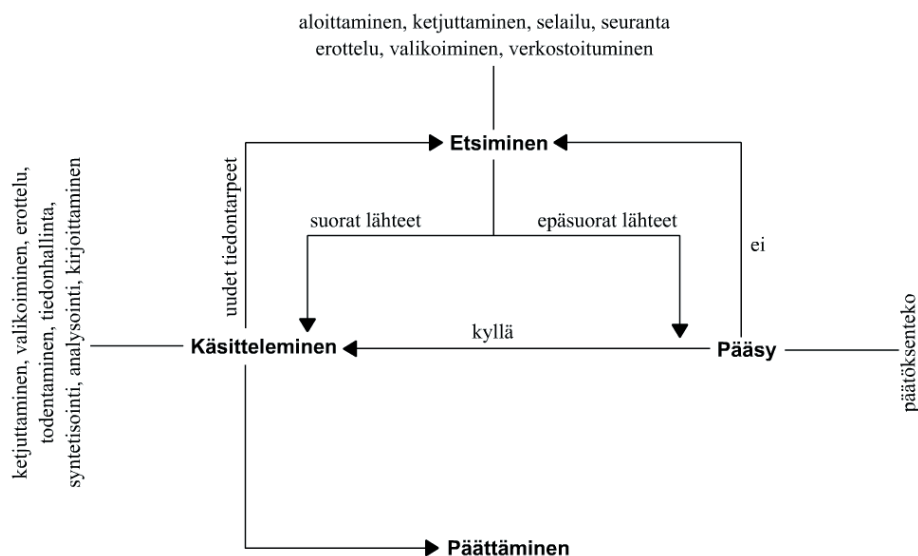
aloittaminen, ketjuttaminen, selailu, seuranta
erottelu, valikoiminen, verkostoituminen

Etsiminen

uudet tiedontarpeet

suorat lähteet

epäsuorat lähteet

ei

ketjuttaminen, valikoiminen, erottelu,
todentaminen, tiedonhallinta,
syntetisointi, analysointi, kirjoittaminen

Käsitteleminen

kyllä

Pääsy

päätöksenteko

Päättäminen